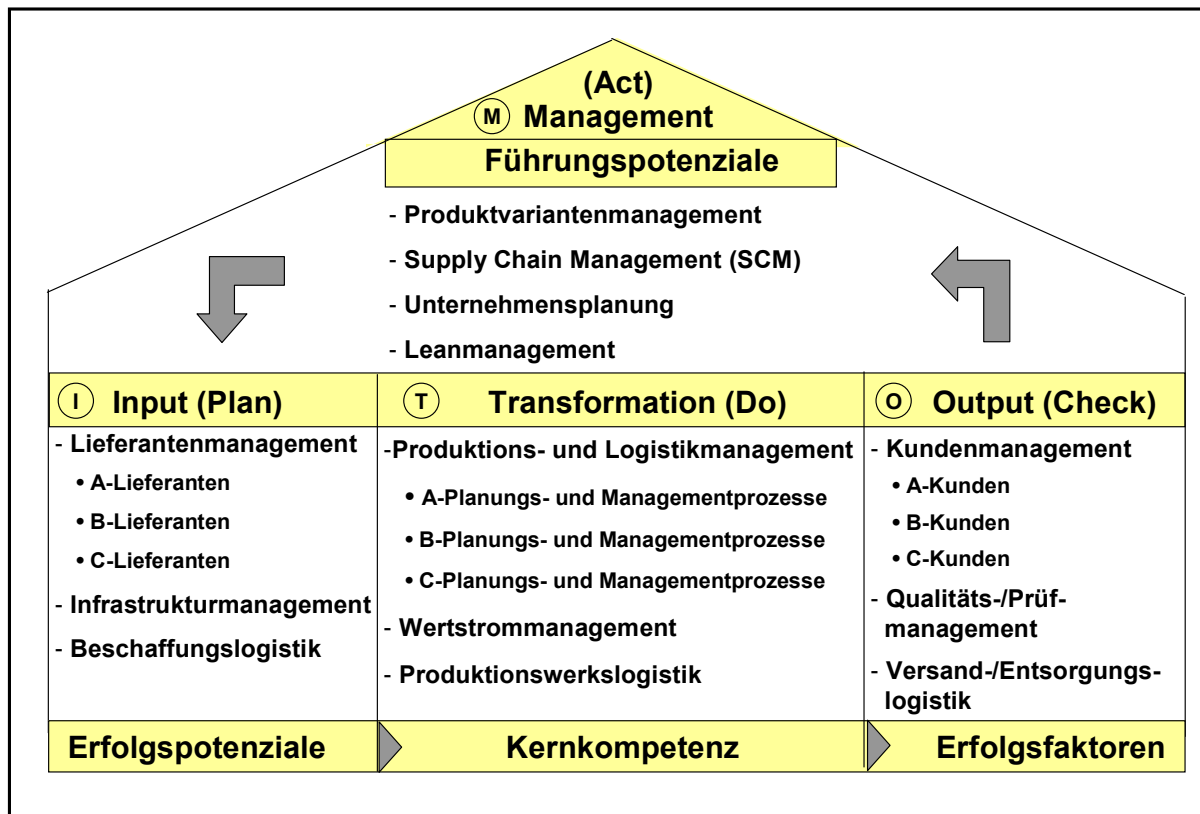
(Act)
M Management
Führungspotenziale

- Produktvariantenmanagement
- Supply Chain Management (SCM)
- Unternehmensplanung
- Leanmanagement

I Input (Plan)
- Lieferantenmanagement
• A-Lieferanten
• B-Lieferanten
• C-Lieferanten
- Infrastrukturmanagement
- Beschaffungslogistik

T Transformation (Do)
-Produktions- und Logistikmanagement
• A-Planungs- und Managementprozesse
• B-Planungs- und Managementprozesse
• C-Planungs- und Managementprozesse
- Wertstrommanagement
- Produktionswerkslogistik

O Output (Check)
- Kundenmanagement
• A-Kunden
• B-Kunden
• C-Kunden
- Qualitäts-/Prüfmanagement
- Versand-/Entsorgungslogistik

Erfolgspotenziale
Kernkompetenz
Erfolgsfaktoren